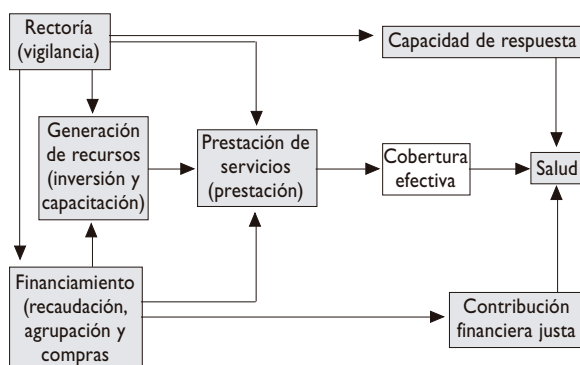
Rectoría (vigilancia)

Capacidad de respuesta

Generación de recursos (inversión y capacitación)

Prestación de servicios (prestación)

Cobertura efectiva

Salud

Financiamiento (recaudación, agrupación y compras

Contribución financiera justa